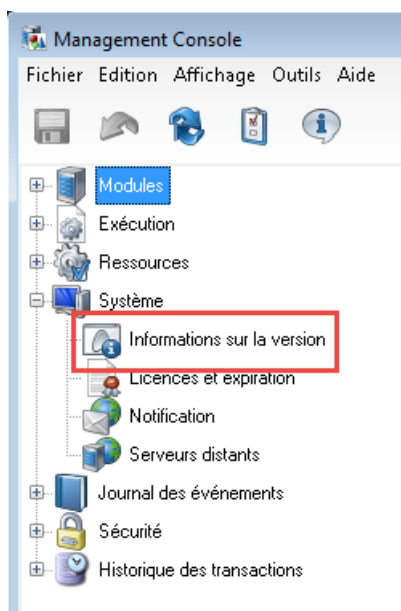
Management Console

Fichier Edition Affichage Outils Aide

Modules
Exécution
Ressources
Système
Informations sur la version
Licences et expiration
Notification
Serveurs distants
Journal des événements
Sécurité
Historique des transactions